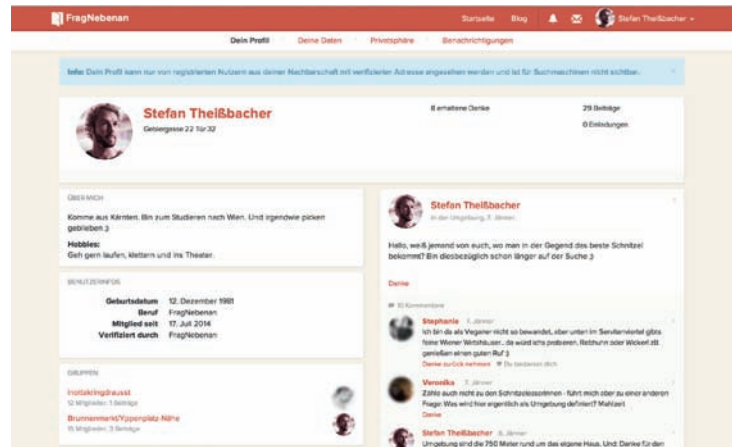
FragNebenan

Startseite Blog Stefan Theißbacher

Dein Profil Deine Daten Privatsphäre Benachrichtigungen

Info: Dein Profil kann nur von registrierten Nutzern aus deiner Nachbarschaft mit verifizierter Adresse angesehen werden und ist für Suchmaschinen nicht sichtbar.

Stefan Theißbacher
Gebergasse 22 Tür 32

8 erhaltene Danke

29 Beiträge

0 Einladungen

ÜBER MICH

Komme aus Kärnten. Bin zum Studieren nach Wien. Und irgendwie picken geblieben ;)

Hobbies:
Geh gern laufen, klettern und ins Theater.

BENUTZERINFOS

| | |
|---|---|
| Geburtsdatum | 12. Dezember 1981 |
| Beruf | FragNebenan |
| Mitglied seit | 17. Juli 2014 |
| Verifiziert durch | FragNebenan |

GRUPPEN

Insidakingbausst
12 Mitglieder, 1 Beiträge

Brunnenmarkt/Yppenplatz Nähe
15 Mitglieder, 3 Beiträge

Stefan Theißbacher
In der Umgebung, 7. Jänner

Hallo, weiß jemand von euch, wo man in der Gegend das beste Schnitzel bekommt? Bin diesbezüglich schon länger auf der Suche ;)

Danke

10 Kommentare

Stephanie 7. Jänner
Ich bin da als Veganer nicht so bewandert, aber unten im Servitenviertel gibts feine Wiener Wirtshäuser... da würd ichs probieren. Reithuhn oder Wickerl z.B. genießen einen guten Ruf ;)
Danke zurück nehmen Du bedankst dich

Veronika 7. Jänner
Zählt auch nicht zu den Schnitzelessorinnen - führt mich aber zu einer anderen Frage: Was wird hier eigentlich als Umgebung definiert? Mahlzeit
Danke

Stefan Theißbacher 7. Jänner
Umgebung sind die 750 Meter rund um das eigene Haus. Und: Danke für den